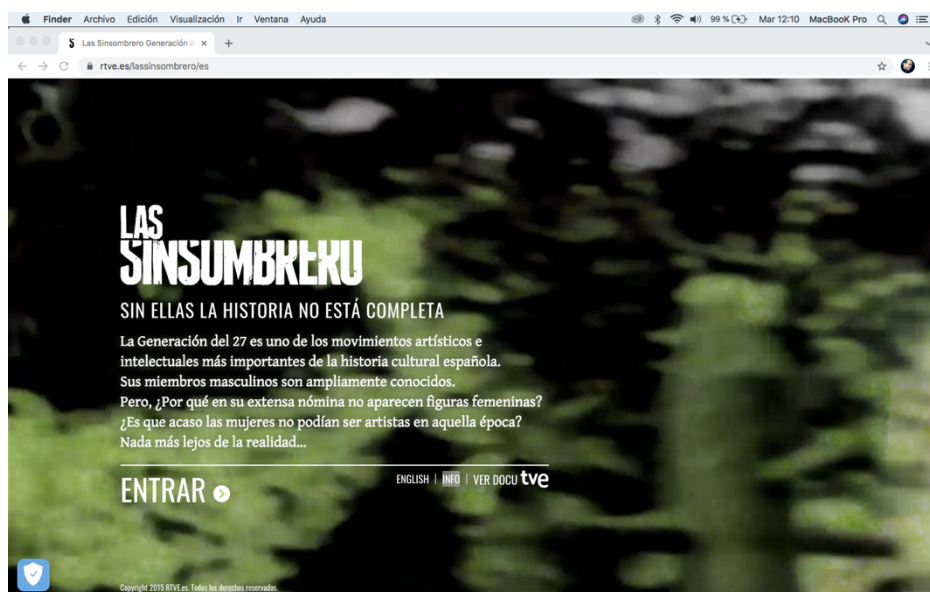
Finder Archivo Edición Visualización Ir Ventana Ayuda

99 % Mar 12:10 MacBooK Pro

Las Sinsombrero Generación d ×

rtve.es/lassinsombrero/es

LAS SINSOMBRERO

SIN ELLAS LA HISTORIA NO ESTÁ COMPLETA

La Generación del 27 es uno de los movimientos artísticos e intelectuales más importantes de la historia cultural española. Sus miembros masculinos son ampliamente conocidos. Pero, ¿Por qué en su extensa nómina no aparecen figuras femeninas? ¿Es que acaso las mujeres no podían ser artistas en aquella época? Nada más lejos de la realidad...

ENTRAR

ENGLISH | INFO | VER DOCU tve

Copyright 2015 RTVE.es. Todos los derechos reservados.